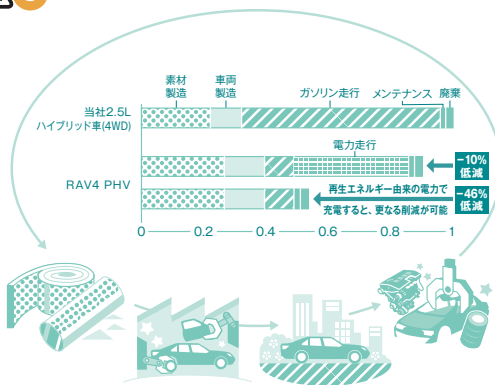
素材製造

車両製造

ガソリン走行

メンテナンス

廃棄

当社2.5L
ハイブリッド車(4WD)

電力走行

RAV4 PHV

−10%
低減

再生エネルギー由来の電力で充電すると、更なる削減が可能

−46%
低減

0 0.2 0.4 0.6 0.8 1